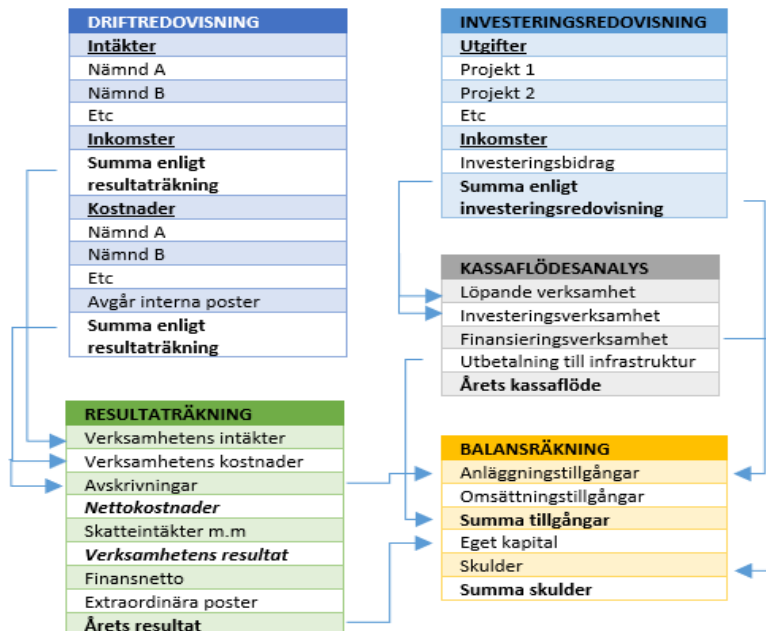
DRIFTREDOVISNING
Intäkter
Nämnd A
Nämnd B
Etc
Inkomster
Summa enligt resultaträkning
Kostnader
Nämnd A
Nämnd B
Etc
Avgår interna poster
Summa enligt resultaträkning

INVESTERINGSREDOVISNING
Utgifter
Projekt 1
Projekt 2
Etc
Inkomster
Investeringsbidrag
Summa enligt investeringsredovisning

KASSAFLÖDESANALYS
Löpande verksamhet
Investeringsverksamhet
Finansieringsverksamhet
Utbetalning till infrastruktur
Årets kassaflöde

RESULTATRÄKNING
Verksamhetens intäkter
Verksamhetens kostnader
Avskrivningar
Nettokostnader
Skatteintäkter m.m
Verksamhetens resultat
Finansnetto
Extraordinära poster
Årets resultat

BALANSRÄKNING
Anläggningstillgångar
Omsättningstillgångar
Summa tillgångar
Eget kapital
Skulder
Summa skulder